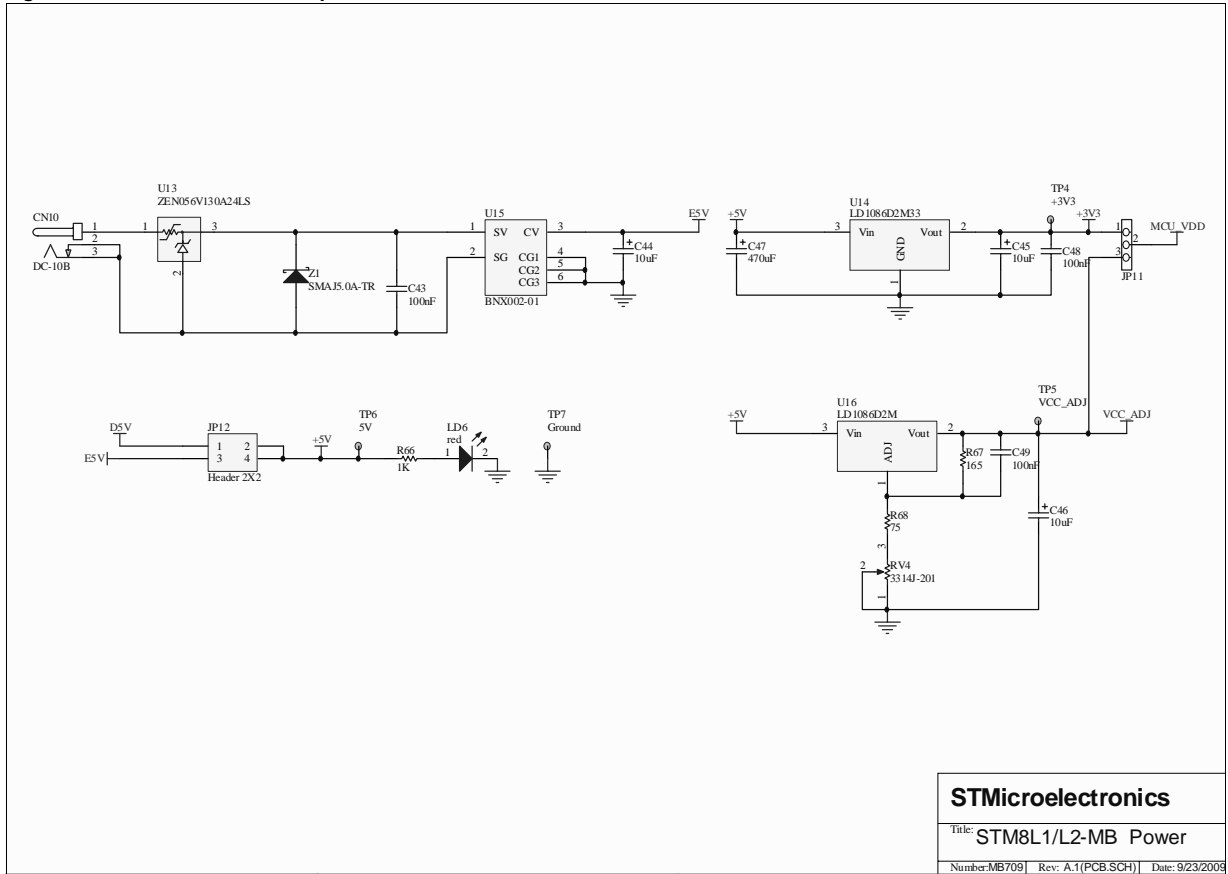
CN10
1
2
3
DC-10B
U13
ZEN056V130A24LS
1
3
2
Z1
SMAJ5.0A-TR
C43
100nF
U15
1
SV
CV
3
2
SG
CG1
CG2
CG3
4
5
6
BNX002-01
E5V
C44
10uF
+5V
C47
470uF
U14
LD1086D2M33
3
Vin
Vout
2
GND
1
C45
10uF
C48
100nF
TP4
+3V3
+3V3
1
2
3
JP11
MCU_VDD
D5V
E5V
JP12
1
2
3
4
Header 2X2
+5V
TP6
5V
R66
1K
LD6
red
1
2
TP7
Ground
+5V
U16
LD1086D2M
3
Vin
Vout
2
ADJ
1
R67
165
C49
100nF
TP5
VCC_ADJ
VCC_ADJ
R68
75
3
2
RV4
3314J-201
1
C46
10uF
STMicroelectronics
Title: STM8L1/L2-MB Power
Number:MB709 Rev: A.1(PCB.SCH) Date: 9/23/2009